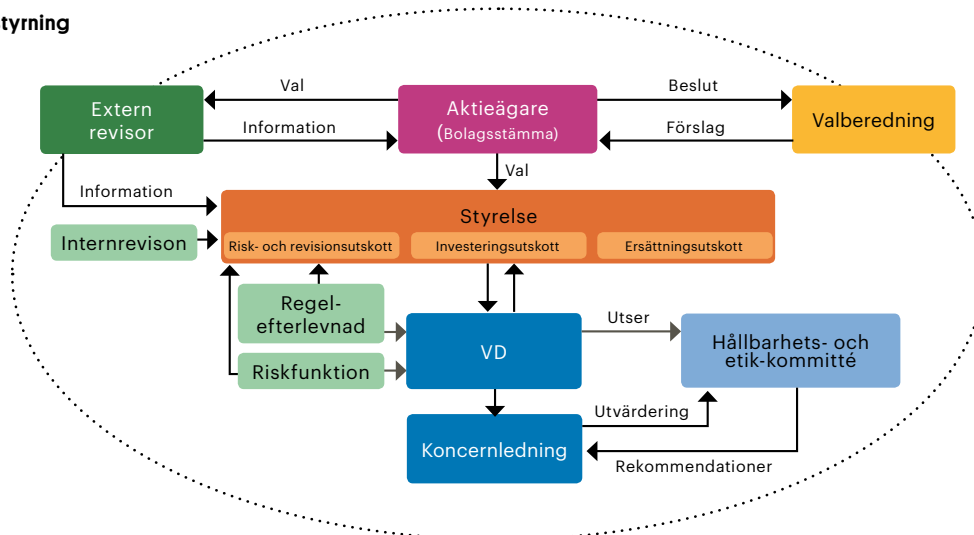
tyrning

Extern revisor

Val

Information

Aktieägare (Bolagsstämma)

Beslut

Förslag

Valberedning

Val

Information

Styrelse

Internrevison

Risk- och revisionsutskott

Investeringsutskott

Ersättningsutskott

Regelefterlevnad

Riskfunktion

VD

Utser

Hållbarhets- och etik-kommitté

Utvärdering

Koncernledning

Rekommendationer